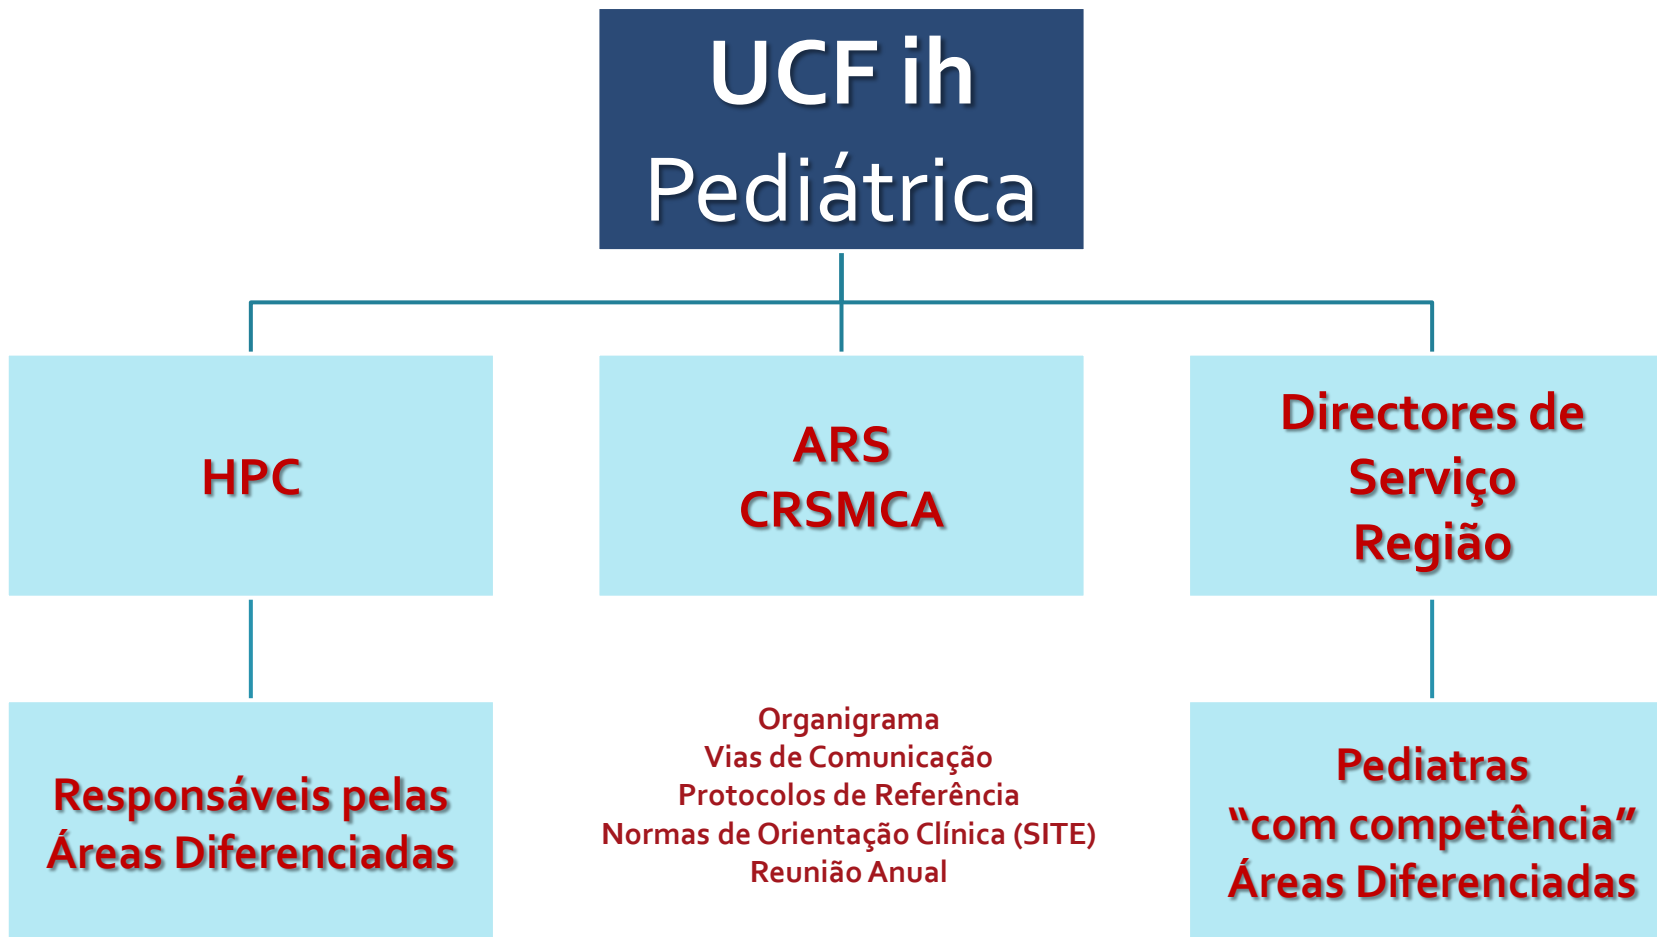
UCF ih
Pediátrica

HPC

ARS
CRSMCA

Directores de
Serviço
Região

Responsáveis pelas
Áreas Diferenciadas

Organigrama
Vias de Comunicação
Protocolos de Referência
Normas de Orientação Clínica (SITE)
Reunião Anual

Pediatras
"com competência"
Áreas Diferenciadas